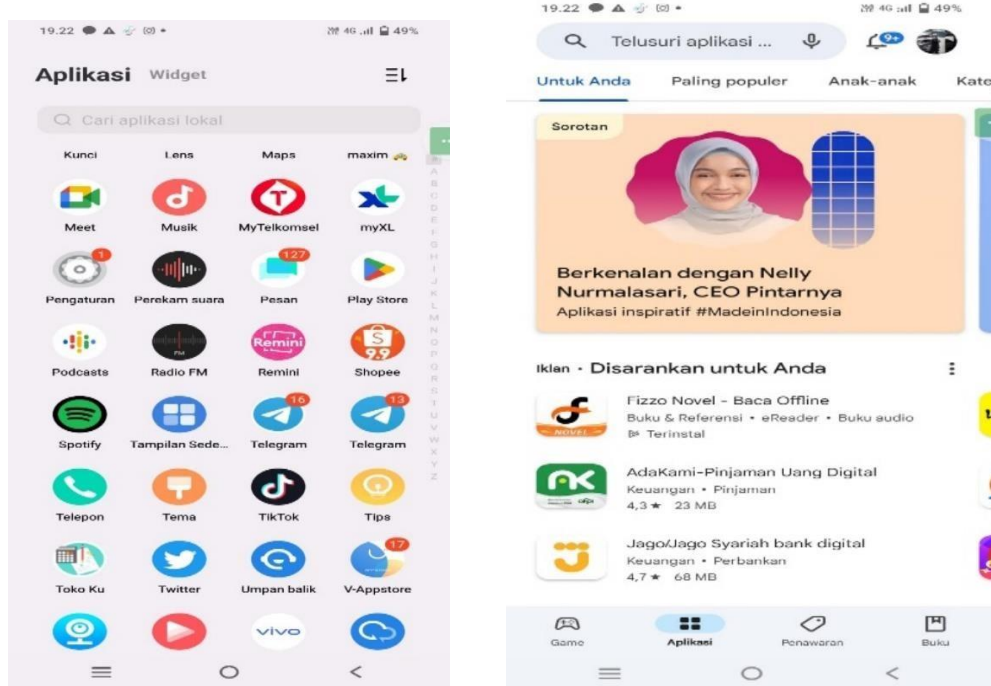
19.22 49%

Aplikasi Widget

Cari aplikasi lokal

Kunci Lens Maps maxim

Meet Musik MyTelkomsel myXL

1
Pengaturan Perekam suara 127 Pesan Play Store

Podcasts Radio FM Remini Remini Shopee

Spotify Tampilan Sede... 16 Telegram 13 Telegram

Telepon Tema TikTok Tips

Toko Ku Twitter Umpan balik 17 V-Appstore

vivo

19.22 49%

Telusuri aplikasi ... 9+

Untuk Anda Paling populer Anak-anak Kate

Sorotan

Berkenalan dengan Nelly Nurmalasari, CEO Pintarnya

Aplikasi inspiratif #MadeinIndonesia

Iklan · Disarankan untuk Anda

Fizzo Novel - Baca Offline
Buku & Referensi • eReader • Buku audio
Terinstal

AdaKami-Pinjaman Uang Digital
Keuangan • Pinjaman
4,3 ★ 23 MB

Jago/Jago Syariah bank digital
Keuangan • Perbankan
4,7 ★ 68 MB

Game Aplikasi Penawaran Buku